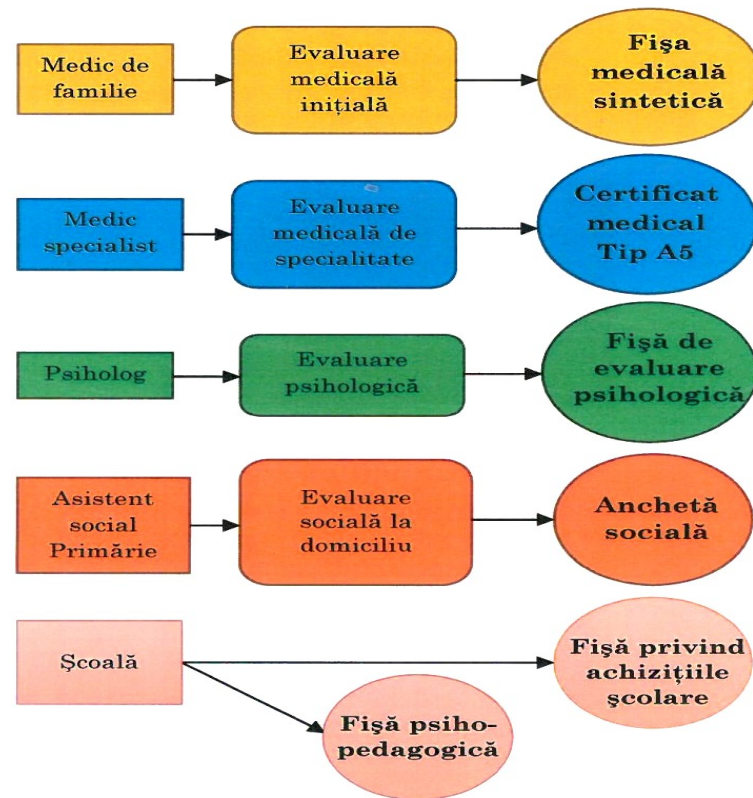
Medic de familie

Evaluare medicală inițială

Fişa medicală sintetică

Medic specialist

Evaluare medicală de specialitate

Certificat medical Tip A5

Psiholog

Evaluare psihologică

Fişă de evaluare psihologică

Asistent social Primărie

Evaluare socială la domiciliu

Anchetă socială

Şcoală

Fişă privind achizițiile şcolare

Fişă psihopedagogică